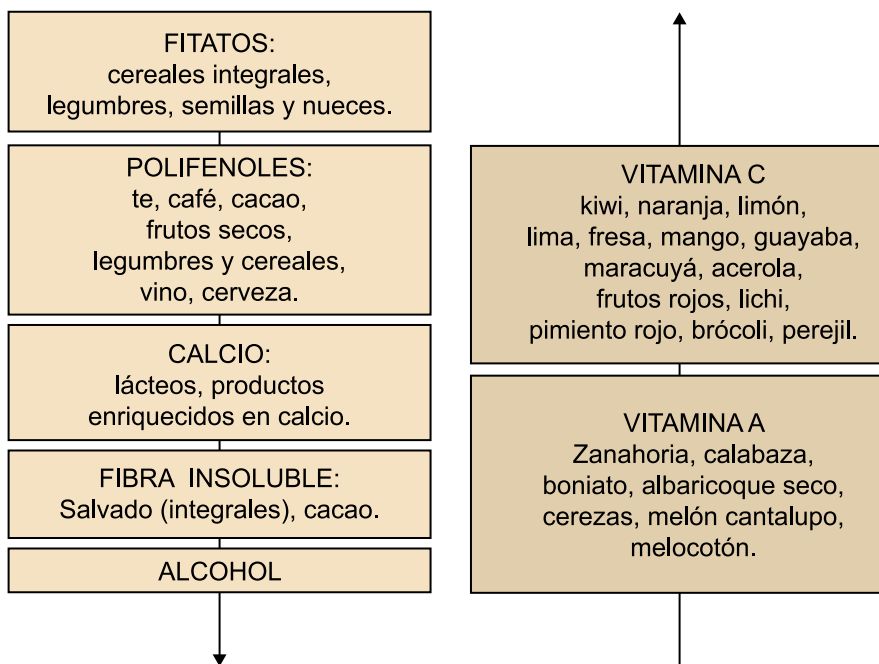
FITATOS:
cereales integrales, legumbres, semillas y nueces.

POLIFENOLES:
te, café, cacao, frutos secos, legumbres y cereales, vino, cerveza.

CALCIO:
lácteos, productos enriquecidos en calcio.

FIBRA INSOLUBLE:
Salvado (integrales), cacao.

ALCOHOL

VITAMINA C
kiwi, naranja, limón, lima, fresa, mango, guayaba, maracuyá, acerola, frutos rojos, lichi, pimiento rojo, brócoli, perejil.

VITAMINA A
Zanahoria, calabaza, boniato, albaricoque seco, cerezas, melón cantalupo, melocotón.